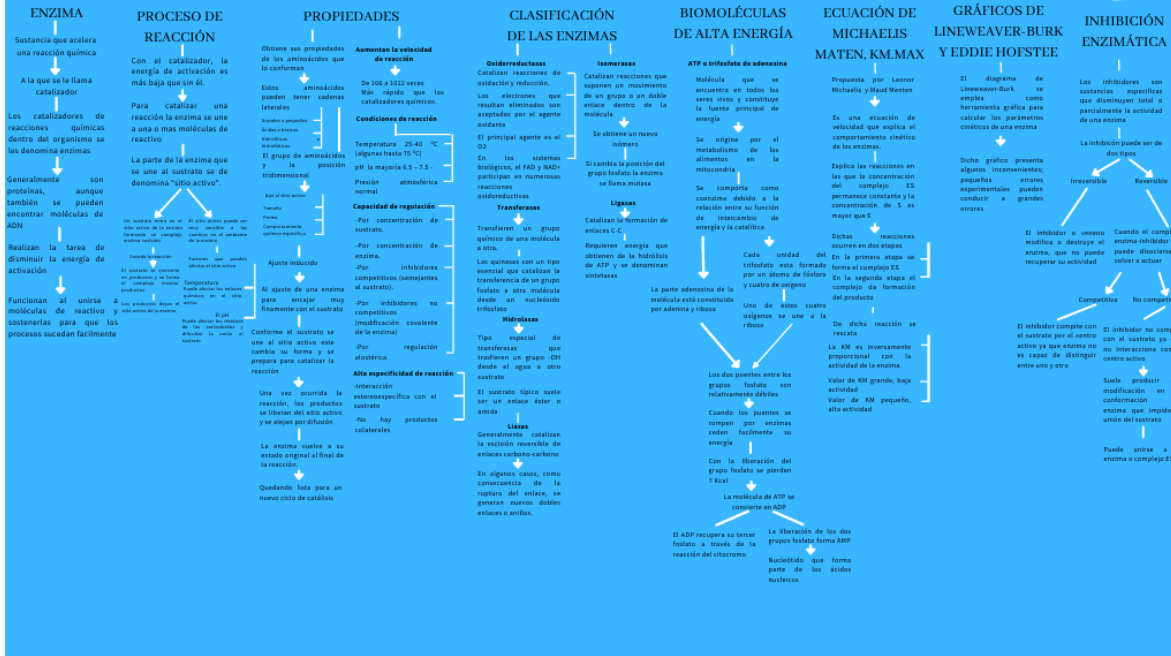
ENZIMA

Sustancia que acelera una reacción química

A la que se le llama catalizador

Los catalizadores de reacciones químicas dentro del organismo se les denomina enzimas

Generalmente son proteínas, aunque también se pueden encontrar moléculas de ADN

Realizan la tarea de disminuir la energía de activación

Funcionan al unirse a moléculas de reactivo y sostenerlas para que los procesos sucedan facilmente

PROCESO DE REACCIÓN

Con el catalizador, la energía de activación es más baja que sin él.

Para catalizar una reacción la enzima se une a una o mas moléculas de reactivo

La parte de la enzima que se une al sustrato se de denomina "sitio activo".

Un sustrato entra en el sitio activo de la enzima formando un complejo enzima-sustrato

El sitio activo puede ser muy sensible a los cambios en el ambiente de la enzima

Sucede la reacción

Factores que pueden afectar el sitio activo

El sustrato se convierte en productos y se forma el complejo enzima-producto

Temperatura
Puede alterar los enlaces químicos en el sitio activo

Los productos dejan el sitio activo de la enzima

El pH
Puede alterar los residuos de los aminoácidos y dificultan la unión al sustrato

PROPIEDADES

Obtiene sus propiedades de los aminoácidos que la conforman

Estos aminoácidos pueden tener cadenas laterales

Grandes o pequeñas
Ácidas o básicas
Hidrofílicas
Hidrofóbicas

El grupo de aminoácidos y la posición tridimensional

Dan al sitio activo

Tamaño
Forma
Comportamiento químico específico

Ajuste inducido

Al ajuste de una enzima para encajar muy finamente con el sustrato

Conforme el sustrato se une al sitio activo este cambia su forma y se prepara para catalizar la reacción

Una vez ocurrida la reacción, los productos se liberan del sitio activo y se alejan por difusión

La enzima vuelve a su estado original al final de la reacción.

Quedando lista para un nuevo ciclo de catálisis

Aumentan la velocidad de reacción

De 106 a 1012 veces Más rápido que los catalizadores químicos.

Condiciones de reacción

Temperatura 25-40 °C (algunas hasta 75 °C)

pH la mayoría 6.5 - 7.5 -

Presión atmosférica normal

Capacidad de regulación

-Por concentración de sustrato.

-Por concentración de enzima.

-Por inhibidores competitivos (semejantes al sustrato).

-Por inhibidores no competitivos (modificación covalente de la enzima)

-Por regulación alostérica.

Alta especificidad de reacción

-Interacción estereoespecífica con el sustrato

-No hay productos colaterales

CLASIFICACIÓN DE LAS ENZIMAS

Oxidorreductasas
Catalizan reacciones de oxidación y reducción.

Los electrones que resultan eliminados son aceptados por el agente oxidante

El agente principal es el O2

En los sistemas biológicos, el FAD y NAD+ participan en numerosas reacciones oxidorreductivas

Transferasas

Transfieren un grupo químico de una molécula a otra.

Las quinasas son un tipo esencial que catalizan la transferencia de un grupo fosfato a otra molécula desde un nucleótido trifosfato

Hidrolasas

Tipo especial de transferasas que transfieren un grupo -OH desde el agua a otro sustrato

El sustrato típico suele ser un enlace éster o amida

Liasas
Generalmente catalizan la escisión reversible de enlaces carbono-carbono

En algunos casos, como consecuencia de la ruptura del enlace, se generan nuevos dobles enlaces o anillos.

Isomerasas
Catalizan reacciones que suponen un movimiento de un grupo o un doble enlace dentro de la molécula

Se obtiene un nuevo isómero

Si cambia la posición del grupo fosfato la enzima se llama mutasa

Ligasas
Catalizan la formación de enlaces C-C

Requieren energía que obtienen de la hidrólisis de ATP y se denominan sintetasas

BIOMOLÉCULAS DE ALTA ENERGÍA

ATP o trifosfato de adenosina

Molécula que se encuentra en todos los seres vivos y constituye la fuente principal de energía

Se origina por el metabolismo de los alimentos en la mitocondria

Se comporta como coenzima debido a la relación entre su función de intercambio de energía y la catalítica

La parte adenosina de la molécula está constituida por adenina y ribosa

Cada unidad del trifosfato esta formado por un átomo de fósforo y cuatro de oxigeno

Uno de estos cuatro oxigenos se une a la ribosa

Los dos puentes entre los grupos fosfato son relativamente débiles

Cuando los puentes se rompen por enzimas ceden facilmente su energía

Con la liberación del grupo fosfato se pierden 7 Kcal

La molécula de ATP se convierte en ADP

El ADP recupera su tercer fosfato a través de la reacción del citocromo

La liberación de los dos grupos fosfato forma AMP

Nucleótido que forma parte de los ácidos nucleicos

ECUACIÓN DE MICHAELIS MATEN, KM.MAX

Propuesta por Leonor Michaelis y Maud Menten

Es una ecuación de velocidad que explica el comportamiento cinético de los enzimas.

Explica las reacciones en las que la concentración del complejo ES permanece constante y la concentración de S es mayor que E

Dichas reacciones ocurren en dos etapas

En la primera etapa se forma el complejo ES

En la segunda etapa el complejo da formación del producto

De dicha reacción se rescata

La KM es inversamente proporcional con la actividad de la enzima.

Valor de KM grande, baja actividad

Valor de KM pequeño, alta actividad

GRÁFICOS DE LINEWEAVER-BURK Y EDDIE HOFSTEE

El diagrama de Lineweaver-Burk se emplea como herramienta gráfica para calcular los parámetros cinéticos de una enzima

Dicho gráfico presenta algunos inconvenientes; pequeños errores experimentales pueden conducir a grandes errores

INHIBICIÓN ENZIMÁTICA

Los inhibidores son sustancias específicas que disminuyen total o parcialmente la actividad de una enzima

La inhibición puede ser de dos tipos

Irreversible

Reversible

El inhibidor o veneno modifica o destruye el enzima, que no puede recuperar su actividad

Cuando el compl enzima-inhibidor puede disociarse volver a actuar

Competitiva

No competi

El inhibidor compite con el sustrato por el centro activo ya que enzima no es capaz de distinguir entre uno y otro

El inhibidor no comp con el sustrato ya no interacciona con centro activo

Suele producir modificación en conformación enzima que impide unión del sustrato

Puede unirse a enzima o complejo E